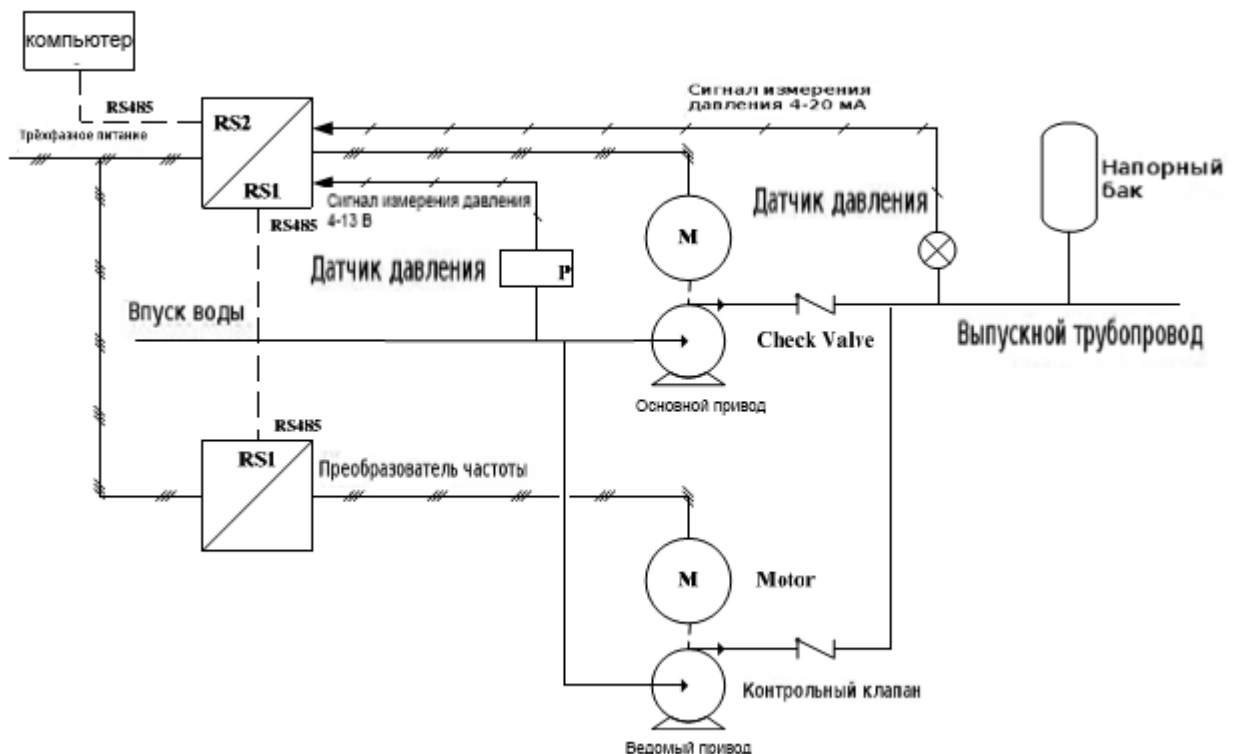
компьютер

RS485

Трёхфазное питание

RS2

RS1

Сигнал измерения давления 4-20 мА

Напорный бак

Сигнал измерения давления 4-13 В

RS485

Датчик давления

M

Датчик давления

P

Впуск воды

Check Valve

Выпускной трубопровод

Основной привод

RS485

RS1

Преобразователь частоты

M

Motor

Контрольный клапан

Ведомый привод